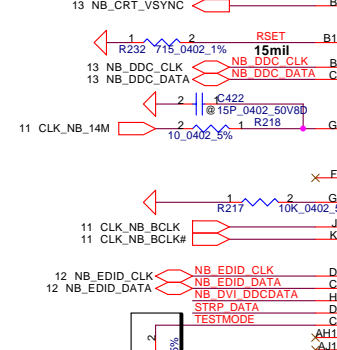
13 NB_CRT_VSYNC
2 1 RSET B1
R232 715_0402_1%
15mil
13 NB_DDC_CLK NB_DDC_CLK
13 NB_DDC_DATA NB_DDC_DATA C
2 1 C422
@15P_0402_50V8D
R218
11 CLK_NB_14M 2 1 G
10_0402_5%
F
1 2 G
R217 10K_0402_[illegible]
11 CLK_NB_BCLK J
11 CLK_NB_BCLK# K
12 NB_EDID_CLK NB_EDID_CLK D
12 NB_EDID_DATA NB_EDID_DATA C
NB_DVI_DDCDATA H
STRP_DATA D
TESTMODE C
2 AH1
AJ1